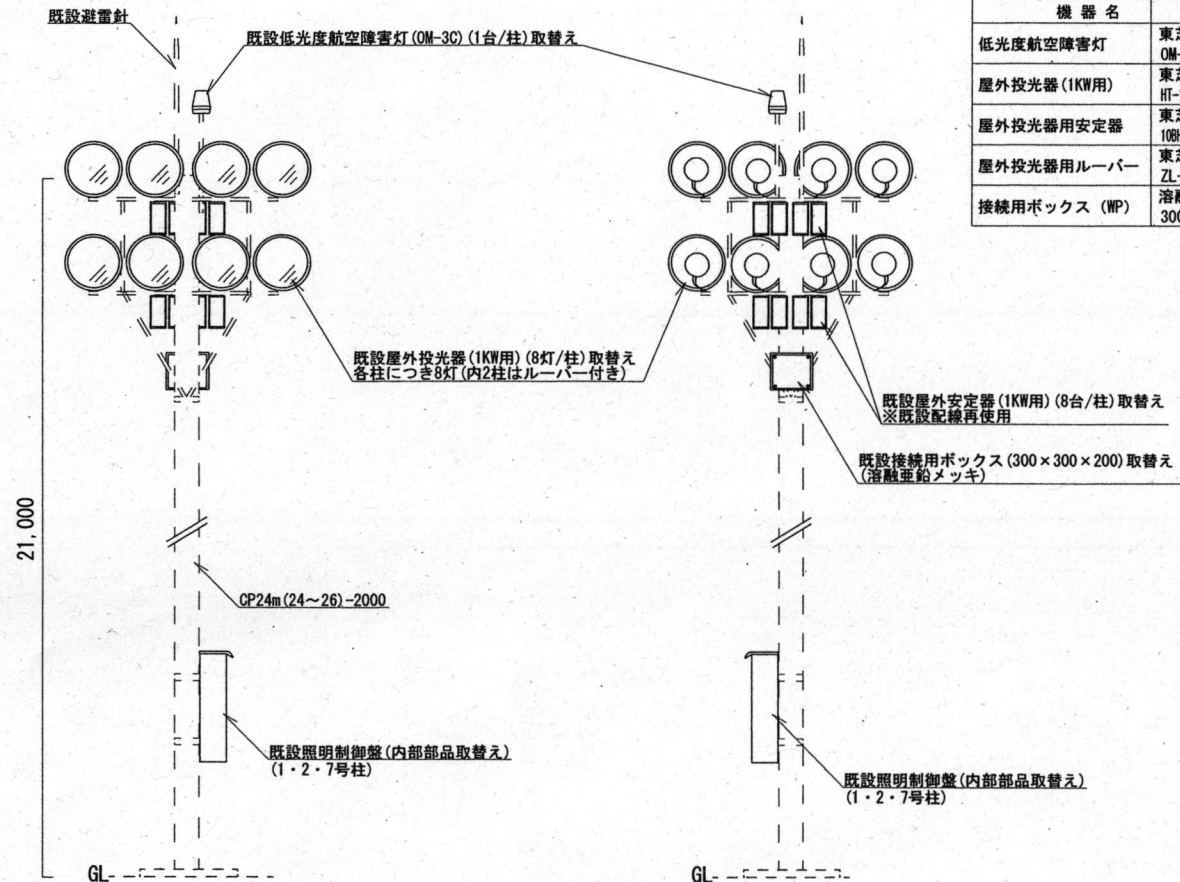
既設避雷針

既設低光度航空障害灯(OM-3C)(1台/柱)取替え

| 機 器 名 | |
|---|---|
| 低光度航空障害灯 | 東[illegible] OM-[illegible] |
| 屋外投光器(1KW用) | 東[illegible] HT-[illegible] |
| 屋外投光器用安定器 | 東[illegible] 10B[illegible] |
| 屋外投光器用ルーバー | 東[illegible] ZL-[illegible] |
| 接続用ボックス (WP) | 溶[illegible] 30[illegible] |

既設屋外投光器(1KW用)(8灯/柱)取替え
各柱につき8灯(内2柱はルーバー付き)

既設屋外安定器(1KW用)(8台/柱)取替え
※既設配線再使用

既設接続用ボックス(300×300×200)取替え
(溶融亜鉛メッキ)

21,000

CP24m(24~26)-2000

既設照明制御盤(内部部品取替え)
(1・2・7号柱)

既設照明制御盤(内部部品取替え)
(1・2・7号柱)

GL-

GL-